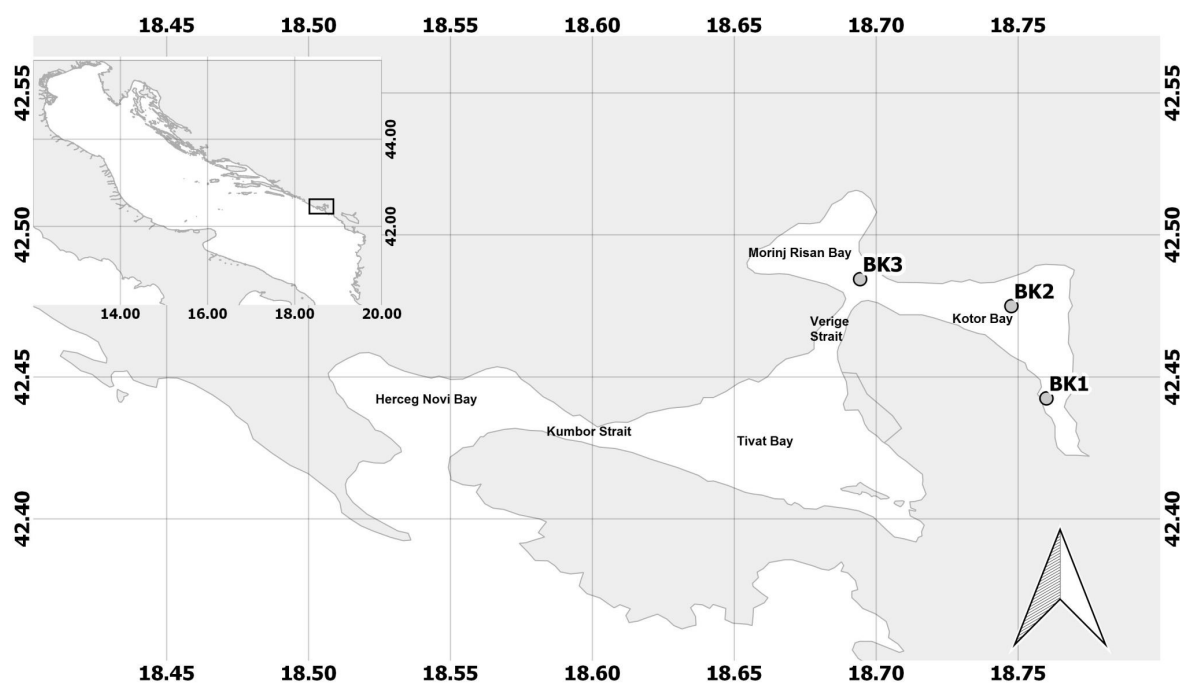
18.45 18.50 18.55 18.60 18.65 18.70 18.75

42.55
42.50
42.45
42.40

44.00
42.00
14.00 16.00 18.00 20.00

42.55
42.50
42.45
42.40

Morinj Risan Bay
BK3
BK2
Kotor Bay
Verige Strait
BK1
Herceg Novi Bay
Kumbor Strait
Tivat Bay

18.45 18.50 18.55 18.60 18.65 18.70 18.75